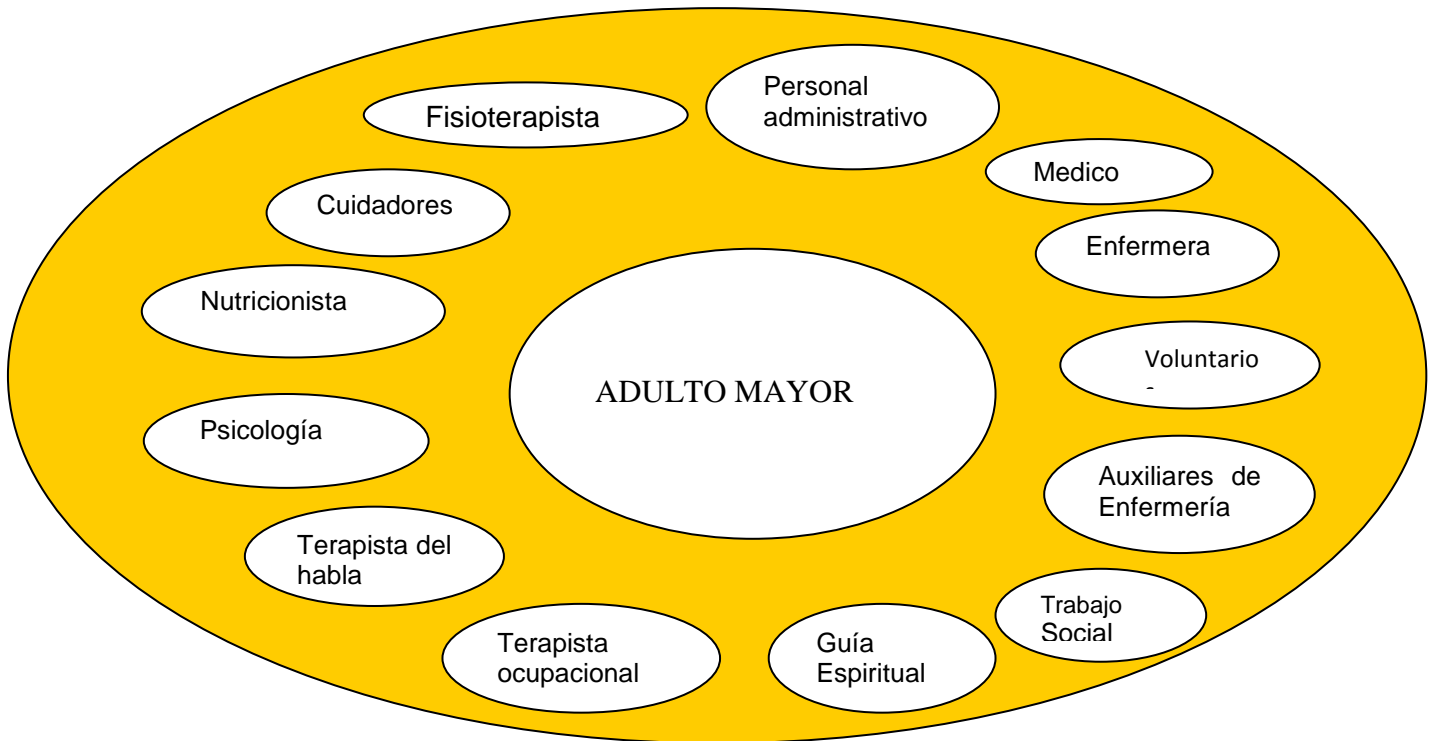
ADULTO MAYOR

Fisioterapista

Personal administrativo

Medico

Enfermera

Voluntario
-

Auxiliares de Enfermería

Trabajo Social

Guía Espiritual

Terapista ocupacional

Terapista del habla

Psicología

Nutricionista

Cuidadores